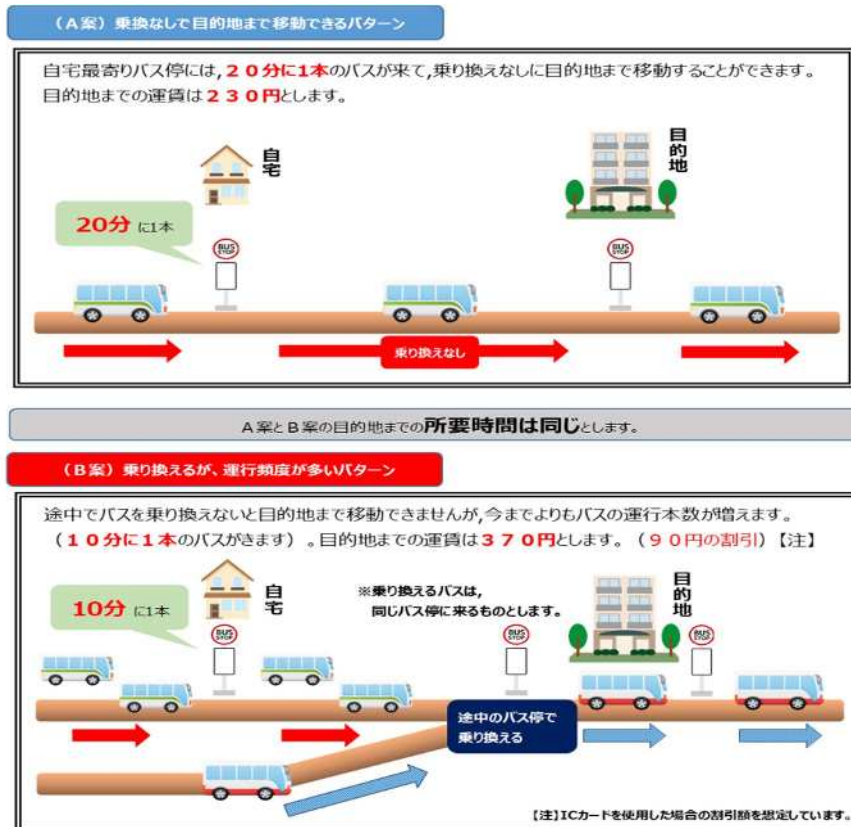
（Ａ案）乗換なしで目的地まで移動できるパターン

自宅最寄りバス停には，２０分に１本のバスが来て，乗り換えなしに目的地まで移動することができます。目的地までの運賃は２３０円とします。

自宅

目的地

20分 に1本

BUS STOP

BUS STOP

乗り換えなし

Ａ案とＢ案の目的地までの所要時間は同じとします。

（Ｂ案）乗り換えるが、運行頻度が多いパターン

途中でバスを乗り換えないと目的地まで移動できませんが，今までよりもバスの運行本数が増えます。（１０分に１本のバスがきます）。目的地までの運賃は３７０円とします。（９０円の割引）【注】

10分 に1本

自宅

※乗り換えるバスは，同じバス停に来るものとします。

目的地

BUS STOP

BUS STOP

BUS STOP

途中のバス停で乗り換える

【注】ICカードを使用した場合の割引額を想定しています。